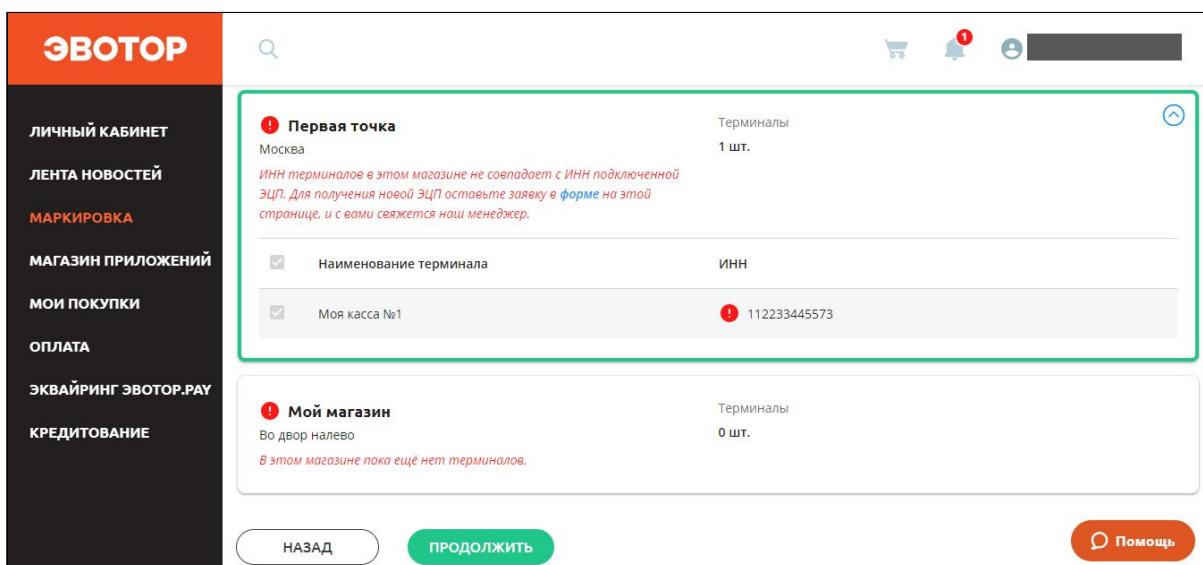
ЭВОТОР

1

ЛИЧНЫЙ КАБИНЕТ
ЛЕНТА НОВОСТЕЙ
МАРКИРОВКА
МАГАЗИН ПРИЛОЖЕНИЙ
МОИ ПОКУПКИ
ОПЛАТА
ЭКВАЙРИНГ ЭВОТОР.PAY
КРЕДИТОВАНИЕ

Первая точка
Москва
ИНН терминалов в этом магазине не совпадает с ИНН подключенной ЭЦП. Для получения новой ЭЦП оставьте заявку в форме на этой странице, и с вами свяжется наш менеджер.

Терминалы
1 шт.

| Наименование терминала | ИНН |
|---|---|
| Моя касса №1 | 112233445573 |

Мой магазин
Во двор налево
В этом магазине пока ещё нет терминалов.

Терминалы
0 шт.

НАЗАД
ПРОДОЛЖИТЬ
Помощь